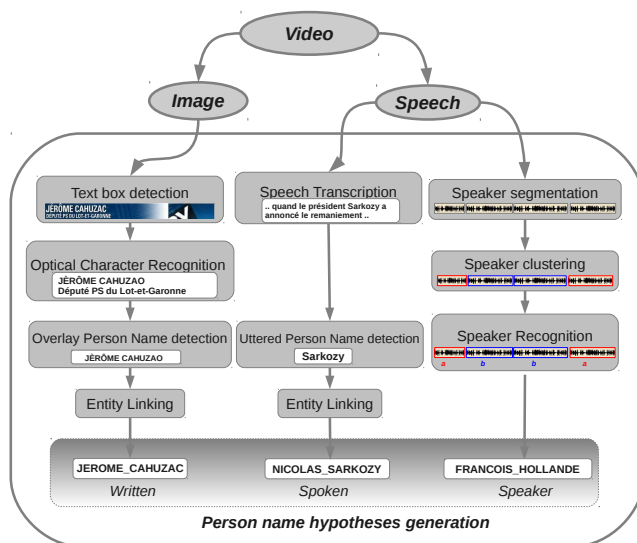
Video

Image

Speech

Text box detection

JÉRÔME CAHUZAC
DÉPUTÉ PS DU LOT-ET-GARONNE

Optical Character Recognition

JÉRÔME CAHUZAO
Député PS du Lot-et-Garonne

Overlay Person Name detection

JÉRÔME CAHUZAO

Entity Linking

Speech Transcription

.. quand le président Sarkozy a annoncé le remaniement ..

Uttered Person Name detection

Sarkozy

Entity Linking

Speaker segmentation

Speaker clustering

Speaker Recognition

a b b a

JEROME_CAHUZAC
Written

NICOLAS_SARKOZY
Spoken

FRANCOIS_HOLLANDE
Speaker

Person name hypotheses generation